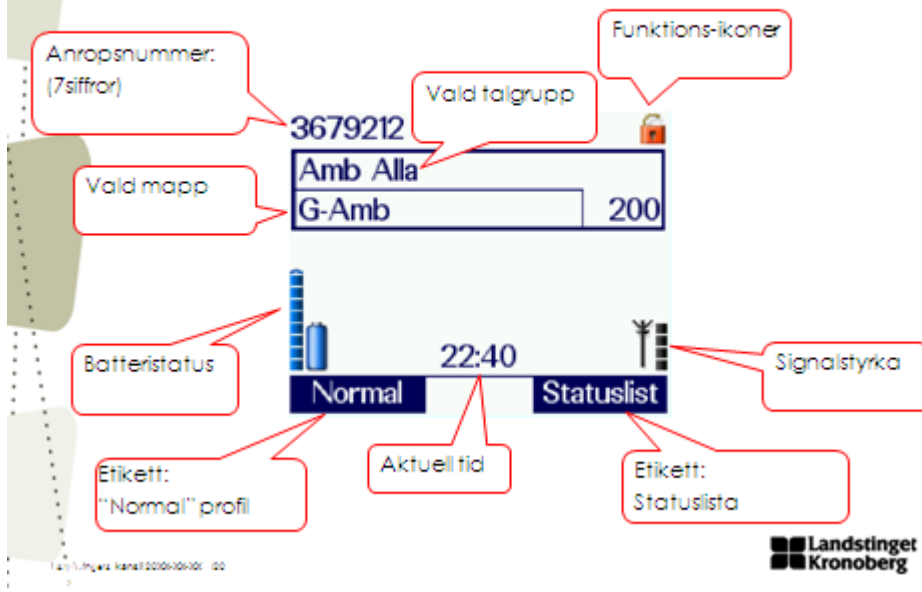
Anropsnummer:
(7siffror)

Funktions-ikoner

Vald talgrupp

3679212

Amb Alla

Vald mapp

G-Amb 200

Batteristatus

22:40

Signalstyrka

Normal

Statuslist

Etikett:
"Normal" profil

Aktuell tid

Etikett:
Statuslista

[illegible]

Landstinget Kronoberg